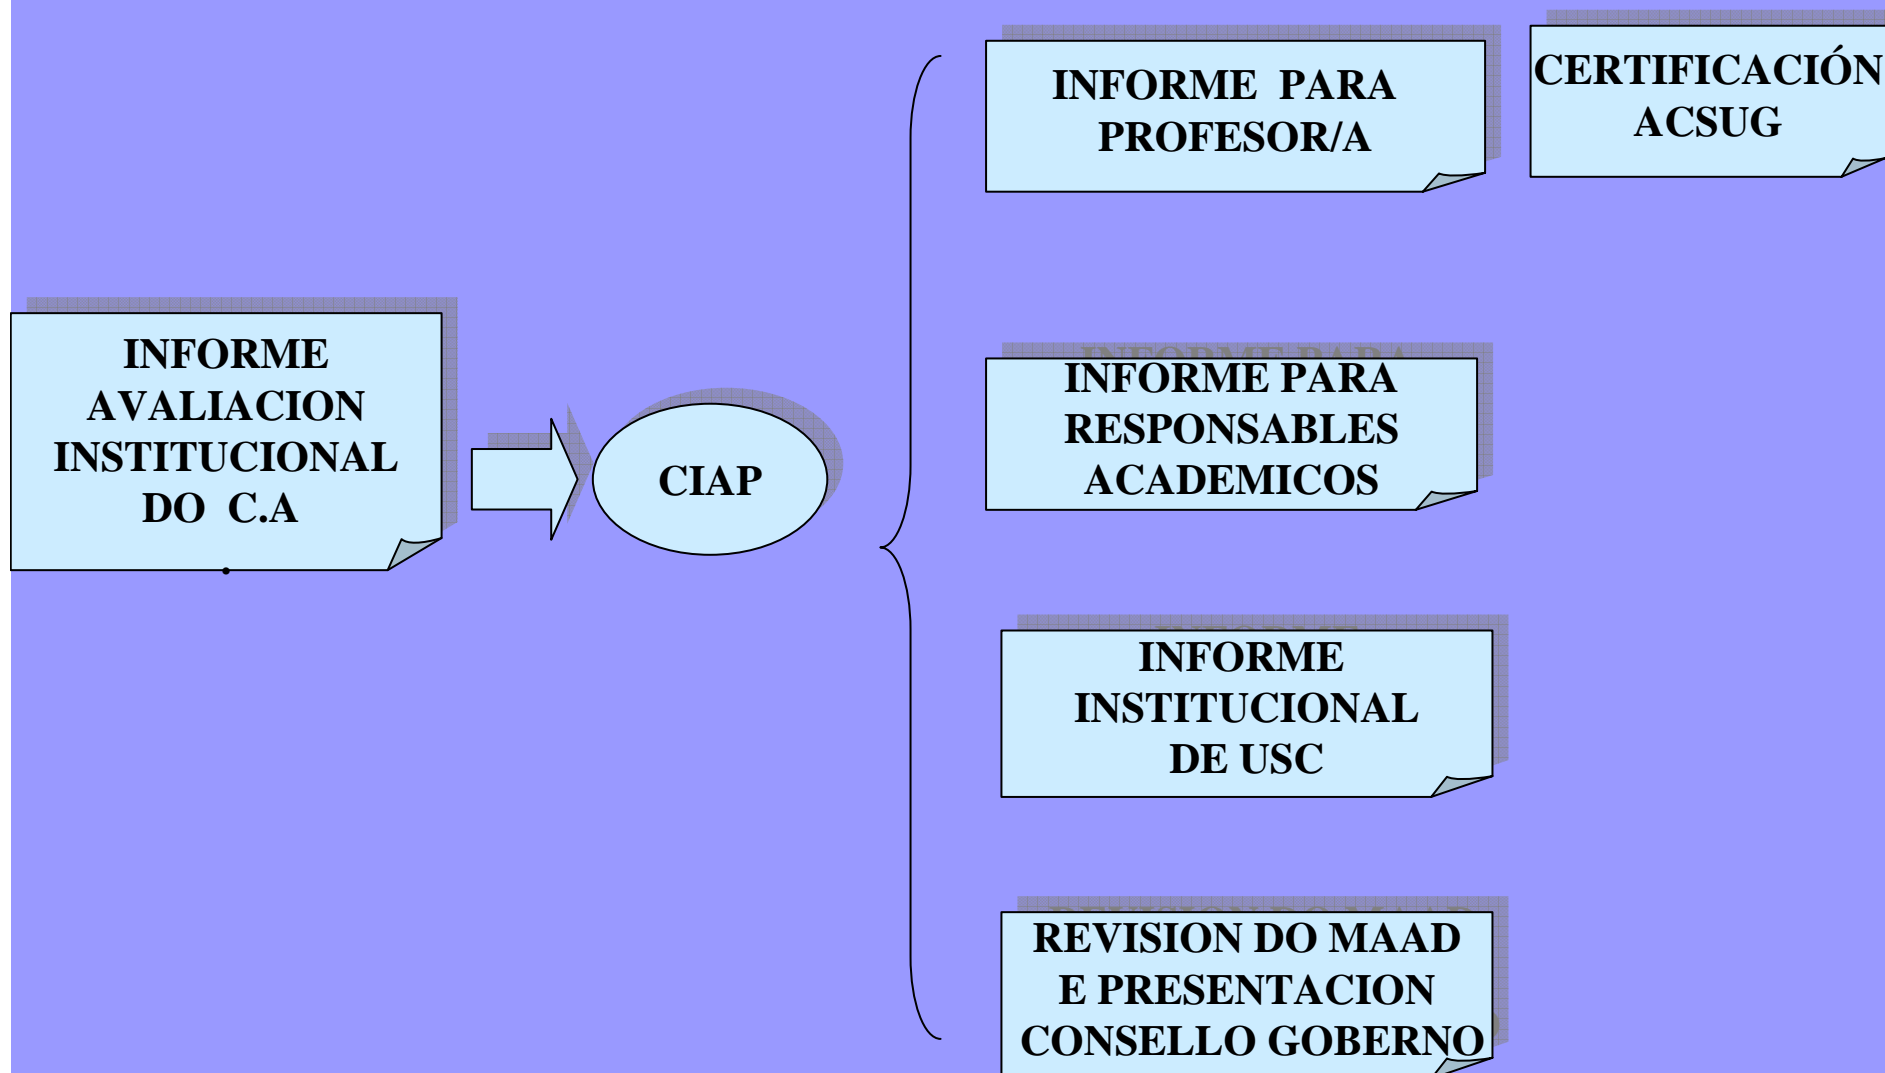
INFORME AVALIACION INSTITUCIONAL DO C.A

CIAP

INFORME PARA PROFESOR/A

CERTIFICACIÓN ACSUG

INFORME PARA RESPONSABLES ACADEMICOS

INFORME INSTITUCIONAL DE USC

REVISION DO MAAD E PRESENTACION CONSELLO GOBERNO